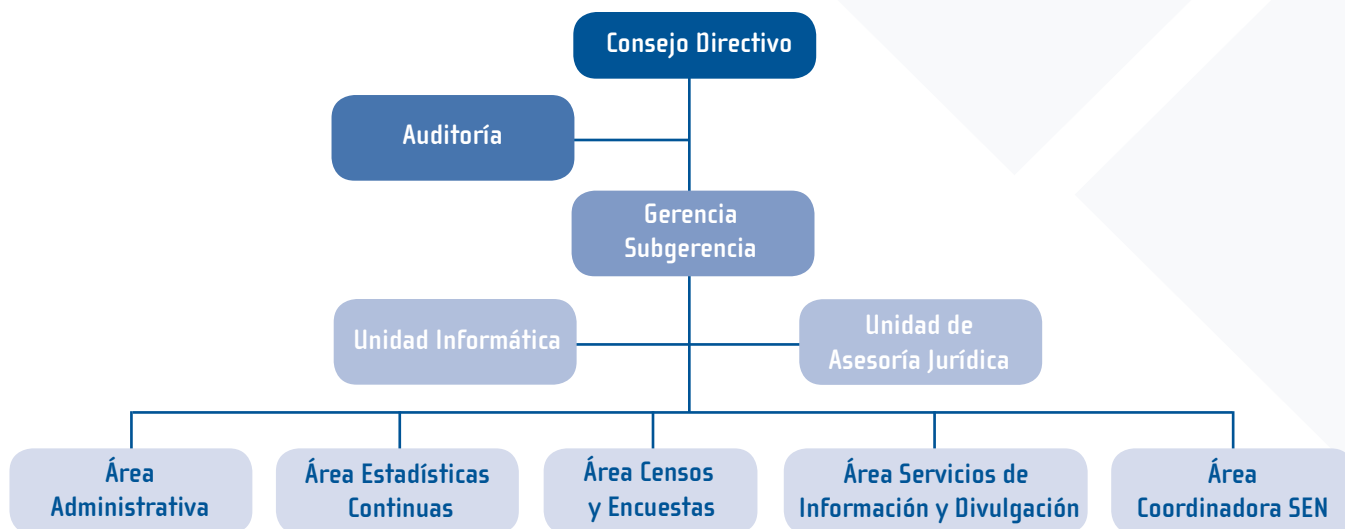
Consejo Directivo

Auditoría

Gerencia
Subgerencia

Unidad Informática

Unidad de
Asesoría Jurídica

Área
Administrativa

Área Estadísticas
Continuas

Área Censos
y Encuestas

Área Servicios de
Información y Divulgación

Área
Coordinadora SEN